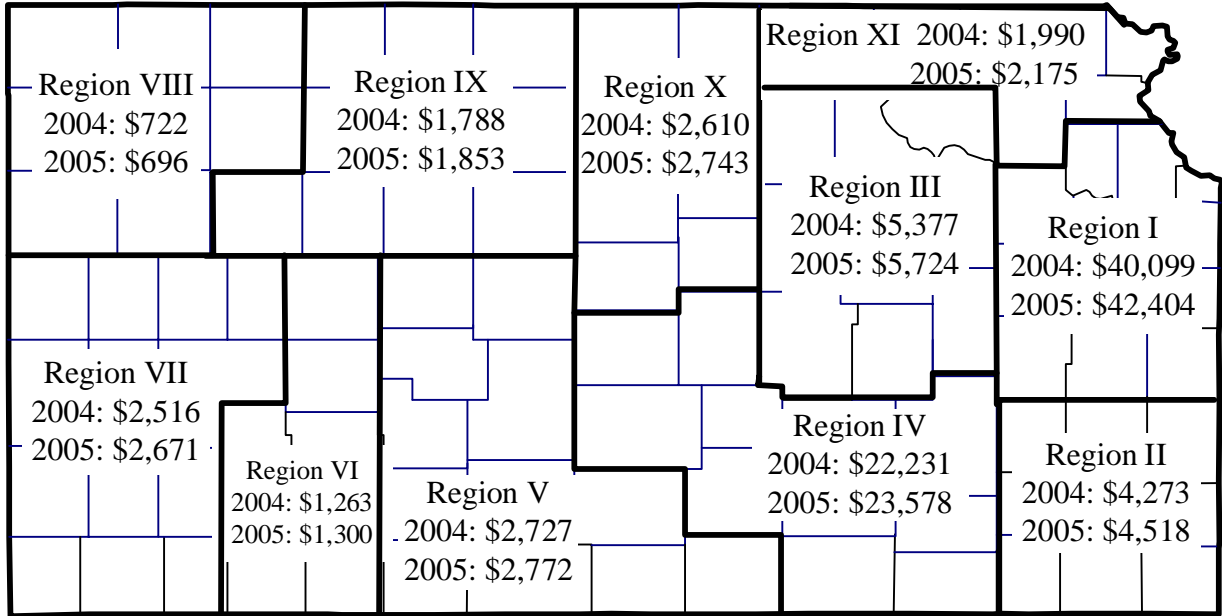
Region VIII
2004: $722
2005: $696

Region IX
2004: $1,788
2005: $1,853

Region X
2004: $2,610
2005: $2,743

Region XI 2004: $1,990
2005: $2,175

Region III
2004: $5,377
2005: $5,724

Region I
2004: $40,099
2005: $42,404

Region VII
2004: $2,516
2005: $2,671

Region VI
2004: $1,263
2005: $1,300

Region V
2004: $2,727
2005: $2,772

Region IV
2004: $22,231
2005: $23,578

Region II
2004: $4,273
2005: $4,518